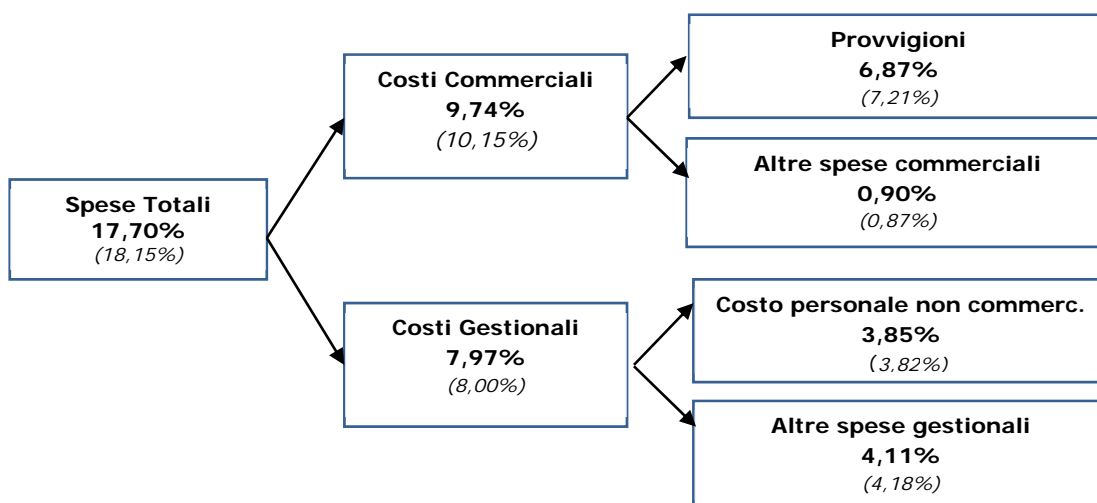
Spese Totali
17,70%
(18,15%)

Costi Commerciali
9,74%
(10,15%)

Provvigioni
6,87%
(7,21%)

Altre spese commerciali
0,90%
(0,87%)

Costi Gestionali
7,97%
(8,00%)

Costo personale non commerc.
3,85%
(3,82%)

Altre spese gestionali
4,11%
(4,18%)